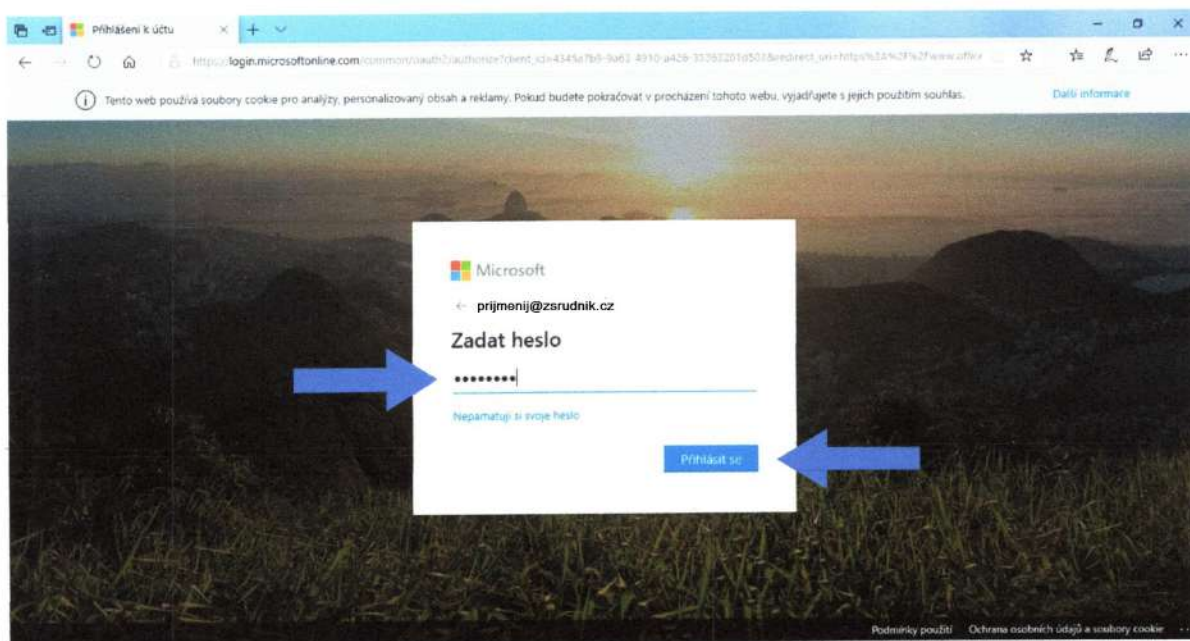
Přihlášení k účtu

https://login.microsoftonline.com/common/oauth2/authorize?client_id=4345a7b9-9a63-4910-a426-35363201d503&redirect_uri=https%3A%2F%2Fwww.office

Tento web používá soubory cookie pro analýzy, personalizovaný obsah a reklamy. Pokud budete pokračovat v procházení tohoto webu, vyjadřujete s jejich použitím souhlas.

Další informace

Microsoft

prijmenij@zsrudnik.cz

Zadat heslo

••••••••

Nepamatuji si svoje heslo

Přihlásit se

Podmínky použití

Ochrana osobních údajů a soubory cookie

...